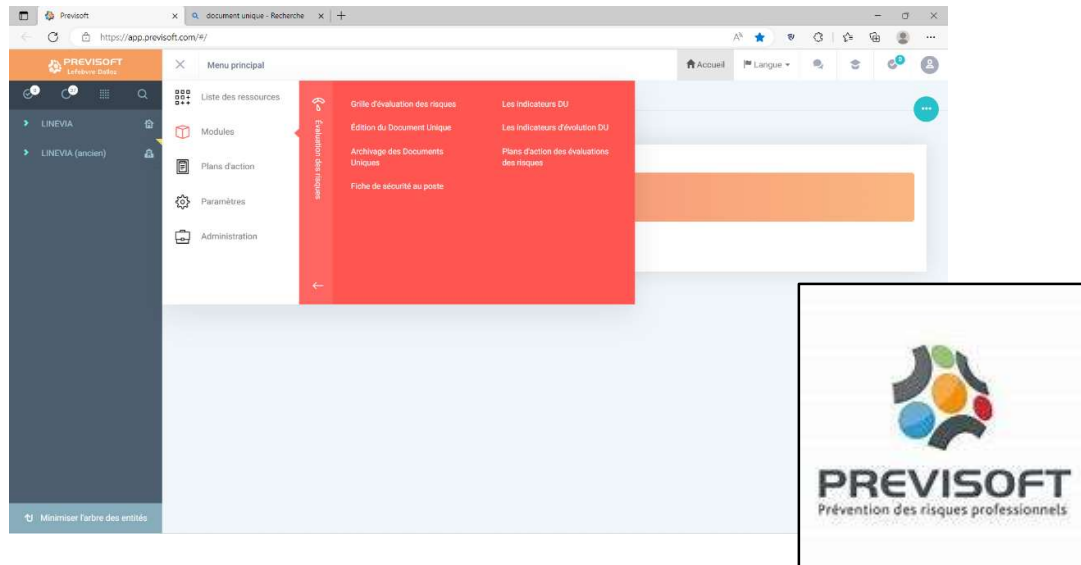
Previsoft × document unique - Recherche × +

https://app.previsoft.com/#/

PREVISOFT
Lefebvre Dalloz

Menu principal

Accueil Langue

LINEVIA

LINEVIA (ancien)

Liste des ressources

Modules

Plans d'action

Paramètres

Administration

Évaluation des risques

Grille d'évaluation des risques

Édition du Document Unique

Archivage des Documents Uniques

Fiche de sécurité au poste

Les indicateurs DU

Les indicateurs d'évolution DU

Plans d'action des évaluations des risques

Minimiser l'arbre des entités

PREVISOFT
Prévention des risques professionnels